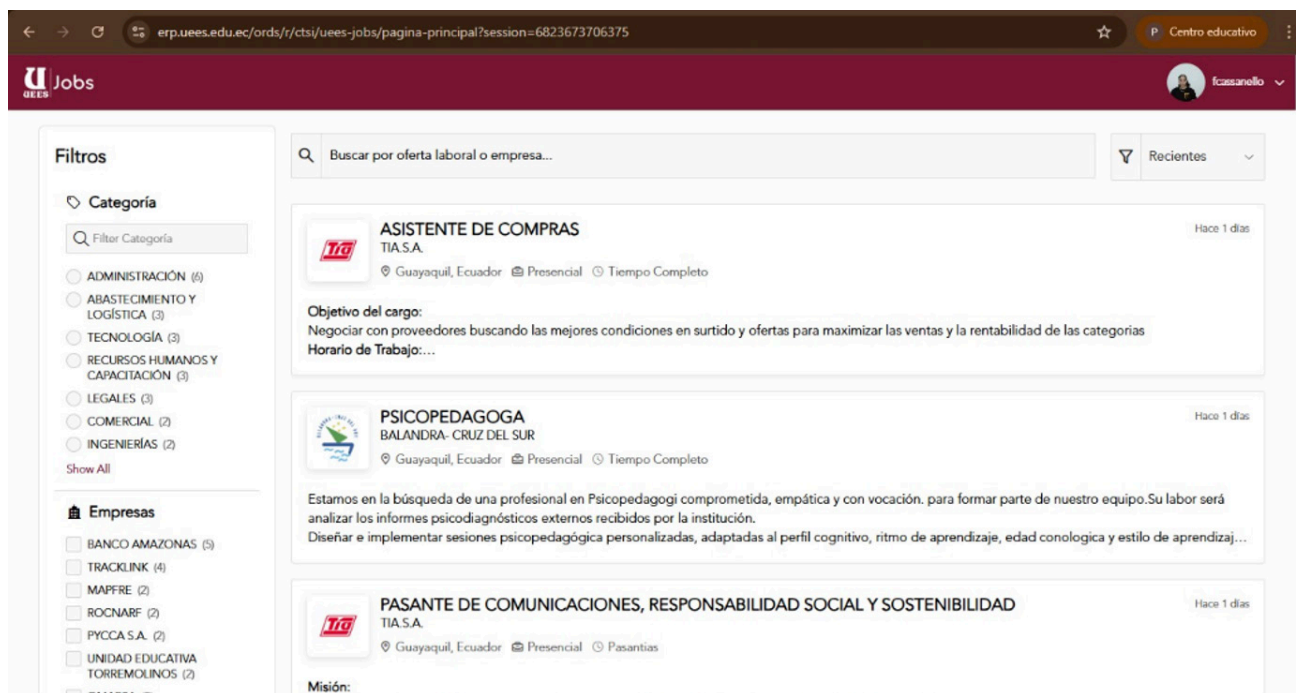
erp.uees.edu.ec/ords/r/ctsi/uees-jobs/pagina-principal?session=6823673706375

P Centro educativo

U UEES Jobs

fcassanello

Filtros

Categoría

Filter Categoría

ADMINISTRACIÓN (6)
ABASTECIMIENTO Y LOGÍSTICA (3)
TECNOLOGÍA (3)
RECURSOS HUMANOS Y CAPACITACIÓN (3)
LEGALES (3)
COMERCIAL (2)
INGENIERÍAS (2)
Show All

Empresas

BANCO AMAZONAS (5)
TRACKLINK (4)
MAPFRE (2)
ROCNARF (2)
PYCCA S.A. (2)
UNIDAD EDUCATIVA TORREMOLINOS (2)

Buscar por oferta laboral o empresa...

Recientes

Tia

ASISTENTE DE COMPRAS
TIA S.A.
Guayaquil, Ecuador Presencial Tiempo Completo

Hace 1 días

Objetivo del cargo:
Negociar con proveedores buscando las mejores condiciones en surtido y ofertas para maximizar las ventas y la rentabilidad de las categorias
Horario de Trabajo:...

PSICOPEDAGOGA
BALANDRA- CRUZ DEL SUR
Guayaquil, Ecuador Presencial Tiempo Completo

Hace 1 días

Estamos en la búsqueda de una profesional en Psicopedagogi comprometida, empática y con vocación. para formar parte de nuestro equipo.Su labor será analizar los informes psicodiagnósticos externos recibidos por la institución.
Diseñar e implementar sesiones psicopedagógica personalizadas, adaptadas al perfil cognitivo, ritmo de aprendizaje, edad conologica y estilo de aprendizaj...

Tia

PASANTE DE COMUNICACIONES, RESPONSABILIDAD SOCIAL Y SOSTENIBILIDAD
TIA S.A.
Guayaquil, Ecuador Presencial Pasantias

Hace 1 días

Misión: